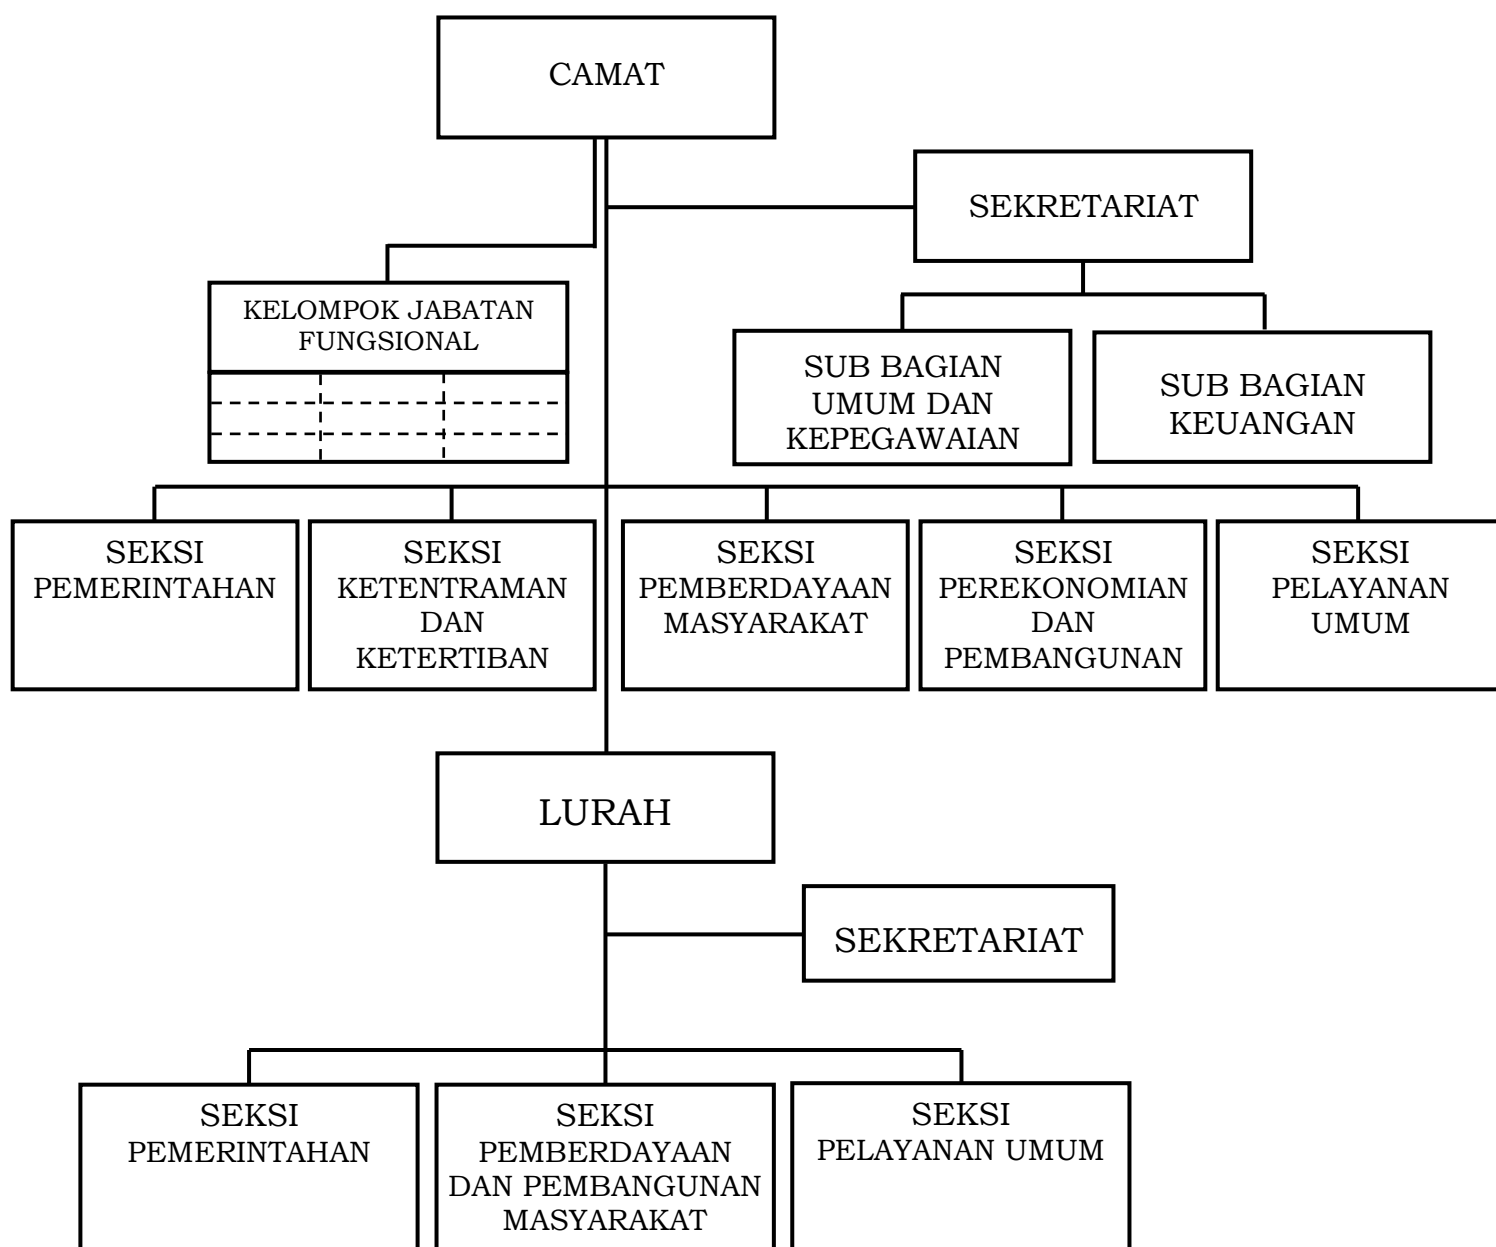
CAMAT

SEKRETARIAT

KELOMPOK JABATAN FUNGSIONAL

SUB BAGIAN UMUM DAN KEPEGAWAIAN

SUB BAGIAN KEUANGAN

SEKSI PEMERINTAHAN

SEKSI KETENTRAMAN DAN KETERTIBAN

SEKSI PEMBERDAYAAN MASYARAKAT

SEKSI PEREKONOMIAN DAN PEMBANGUNAN

SEKSI PELAYANAN UMUM

LURAH

SEKRETARIAT

SEKSI PEMERINTAHAN

SEKSI PEMBERDAYAAN DAN PEMBANGUNAN MASYARAKAT

SEKSI PELAYANAN UMUM